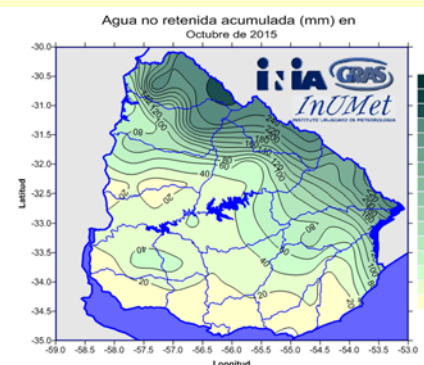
Agua no retenida acumulada (mm) en
Octubre de 2015

INIA GRAS
InUMet
INSTITUTO URUGUAYO DE METEOROLOGÍA

Latitud

-30.0
-30.5
-31.0
-31.5
-32.0
-32.5
-33.0
-33.5
-34.0
-34.5
-35.0

-59.0 -58.5 -58.0 -57.5 -57.0 -56.5 -56.0 -55.5 -55.0 -54.5 -54.0 -53.5 -53.0

Longitud

120
100
80
60
40
20
140
160
20
40
60
80
100
120
40
20